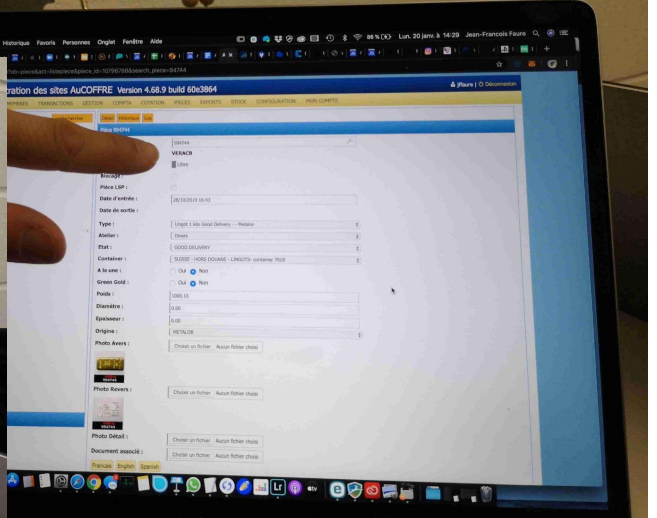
Historique Favoris Personnes Onglet Fenêtre Aide

86 % Lun. 20 janv. à 14:29 Jean-Francois Faure

?db=piece&act=list&piece&piece_id=10796788&search_piece=94744

ration des sites AuCOFFRE Version 4.68.9 build 60e3864

jflaure | Déconnexion

MEMBRES TRANSACTIONS GESTION COMPTA COTATION PIECES EXPORTS STOCK CONFIGURATION MON COMPTE

Détail Historique Lots

Pièce 94744

94744

VERACB

Libre

Blocage :

Pièce LSP :

Date d'entrée : 28/10/2019 16:43

Date de sortie :

Type : Lingot 1 kilo Good Delivery - Metalor

Atelier : Divers

Etat : GOOD DELIVERY

Container : SUISSE - HORS DOUANE - LINGOTS- container 7010

A la une : Oui Non

Green Gold : Oui Non

Poids : 1000.10

Diamètre : 0.00

Epaisseur : 0.00

Origine : METALOR

Photo Avers : Choisir un fichier Aucun fichier choisi

Photo Revers : Choisir un fichier Aucun fichier choisi

Photo Détail : Choisir un fichier Aucun fichier choisi

Document associé : Choisir un fichier Aucun fichier choisi

Français English Spanish